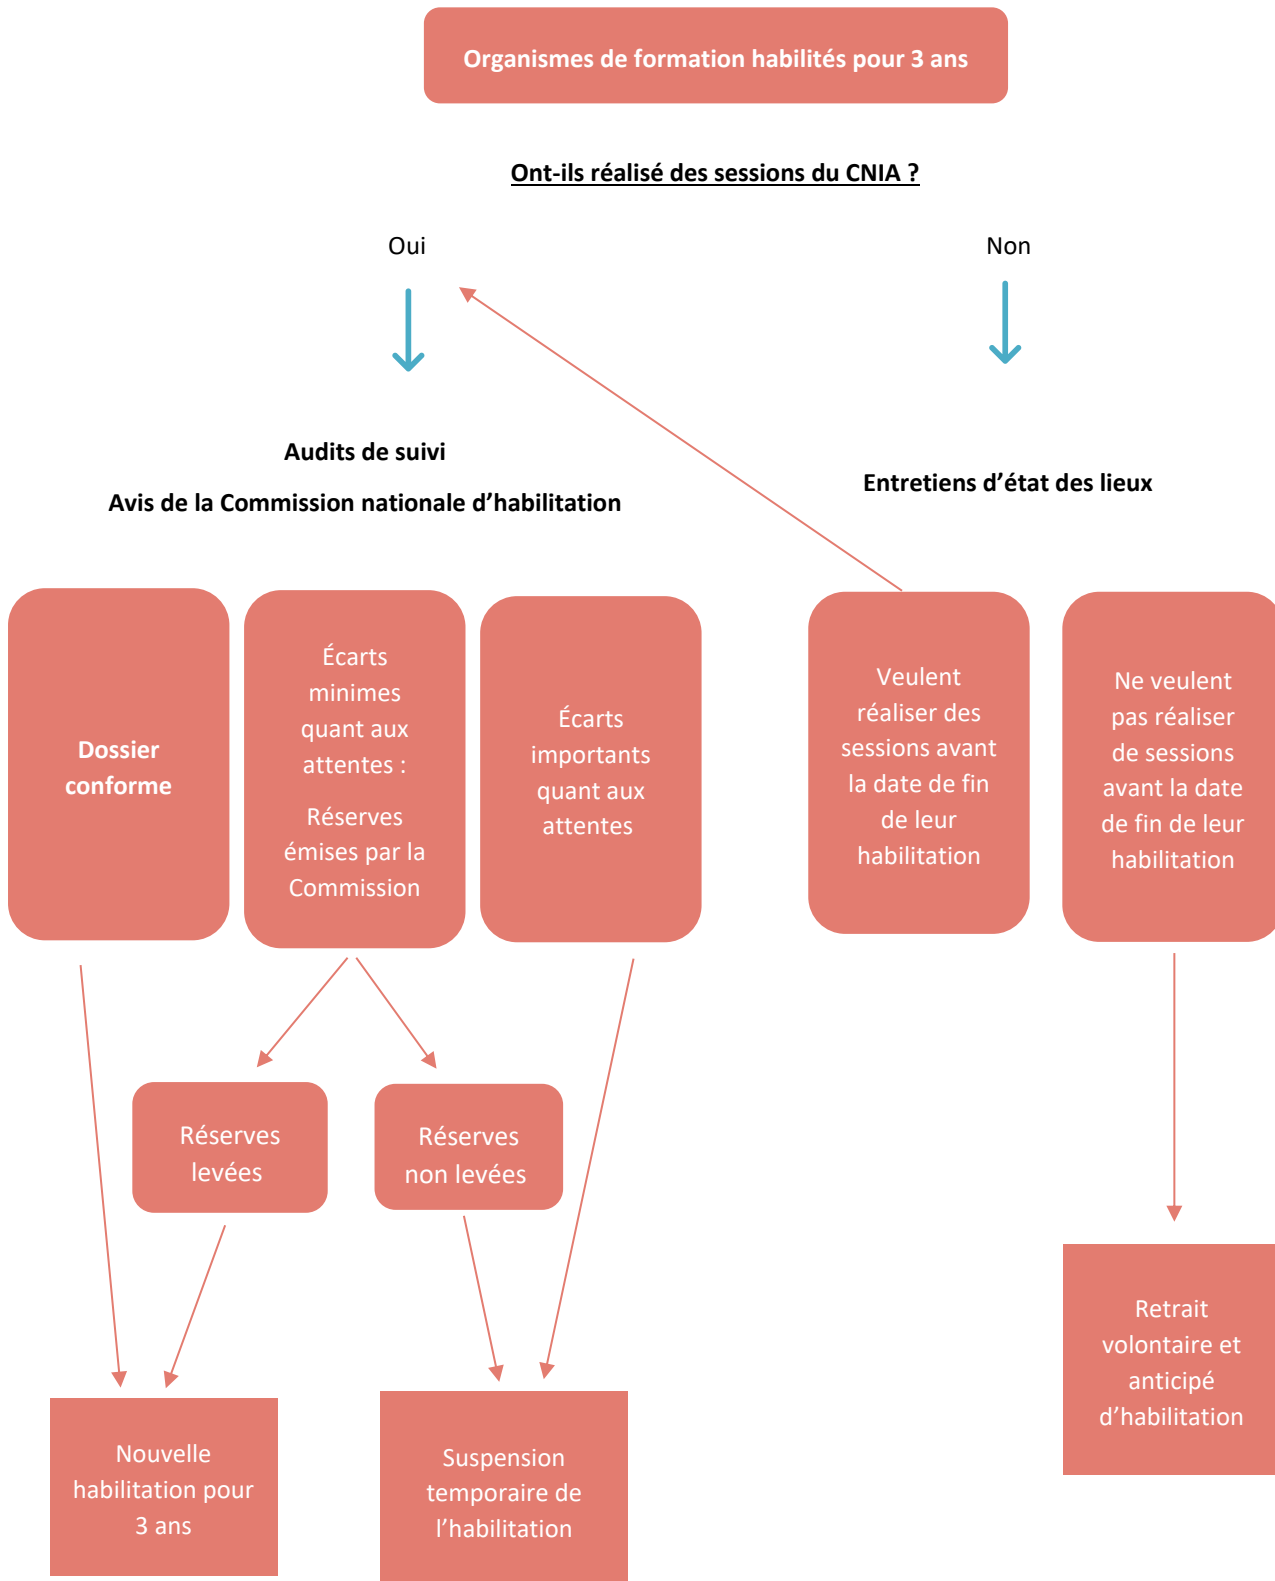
Organismes de formation habilités pour 3 ans

Ont-ils réalisé des sessions du CNIA ?

Oui

Non

Audits de suivi

Avis de la Commission nationale d'habilitation

Entretiens d'état des lieux

Dossier conforme

Écarts minimes quant aux attentes :

Réserves émises par la Commission

Écarts importants quant aux attentes

Veulent réaliser des sessions avant la date de fin de leur habilitation

Ne veulent pas réaliser de sessions avant la date de fin de leur habilitation

Réserves levées

Réserves non levées

Retrait volontaire et anticipé d'habilitation

Nouvelle habilitation pour 3 ans

Suspension temporaire de l'habilitation